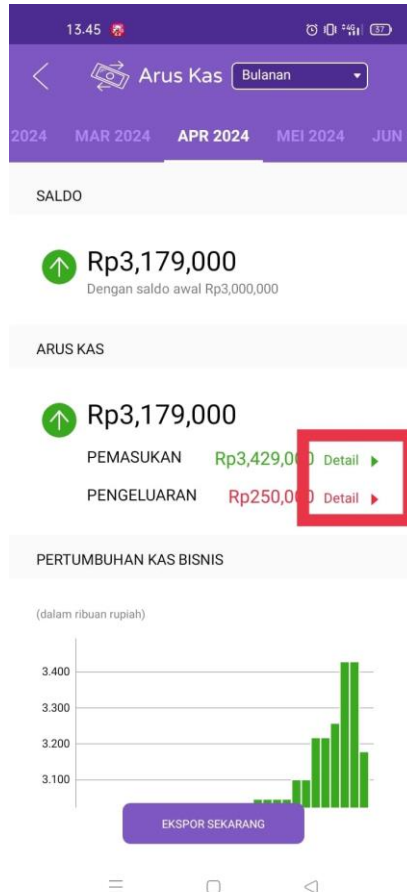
13.45

Arus Kas Bulanan

2024 MAR 2024 APR 2024 MEI 2024 JUN

SALDO

Rp3,179,000
Dengan saldo awal Rp3,000,000

ARUS KAS

Rp3,179,000

PEMASUKAN Rp3,429,0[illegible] Detail

PENGELUARAN Rp250,0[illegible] Detail

PERTUMBUHAN KAS BISNIS

(dalam ribuan rupiah)

3.400
3.300
3.200
3.100

EKSPOR SEKARANG